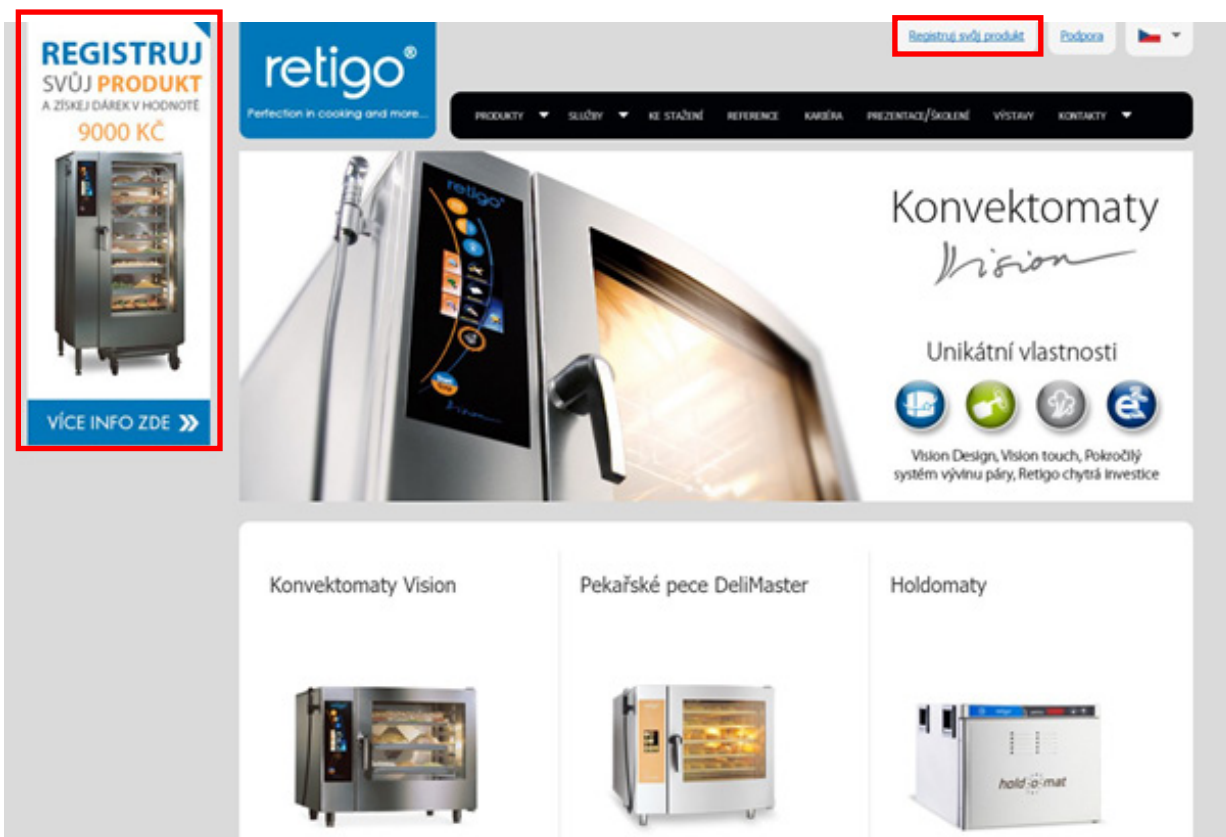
REGISTRUJ SVŮJ PRODUKT
A ZÍSKEJ DÁREK V HODNOTĚ
9000 KČ

VÍCE INFO ZDE »

retigo®
Perfection in cooking and more...

Registruj svůj produkt
Podpora

PRODUKTY
SLUŽBY
KE STAŽENÍ
REFERENCE
KARIÉRA
PREZENTACE/ŠKOLENÍ
VÝSTAVY
KONTAKTY

Konvektomaty
Vision

Unikátní vlastnosti

Vision Design, Vision touch, Pokročilý systém vývinu páry, Retigo chytrá investice

Konvektomaty Vision

Pekařské pece DeliMaster

Holdomaty

hold-o-mat